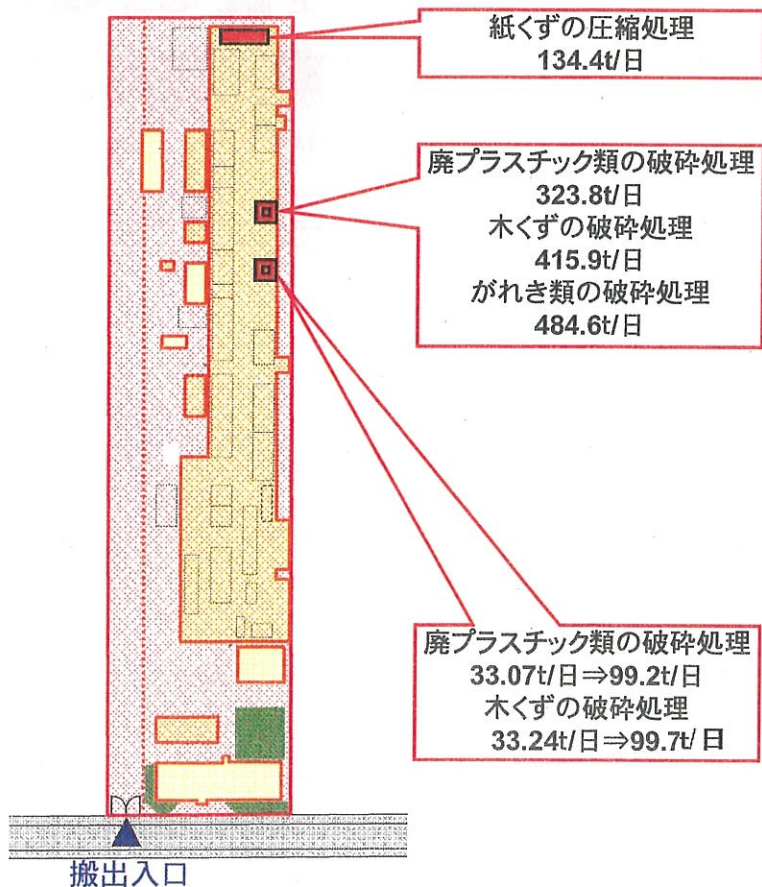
紙くずの圧縮処理
134.4t/日

廃プラスチック類の破砕処理
323.8t/日
木くずの破砕処理
415.9t/日
がれき類の破砕処理
484.6t/日

廃プラスチック類の破砕処理
33.07t/日⇒99.2t/日
木くずの破砕処理
33.24t/日⇒99.7t/日

搬出入口